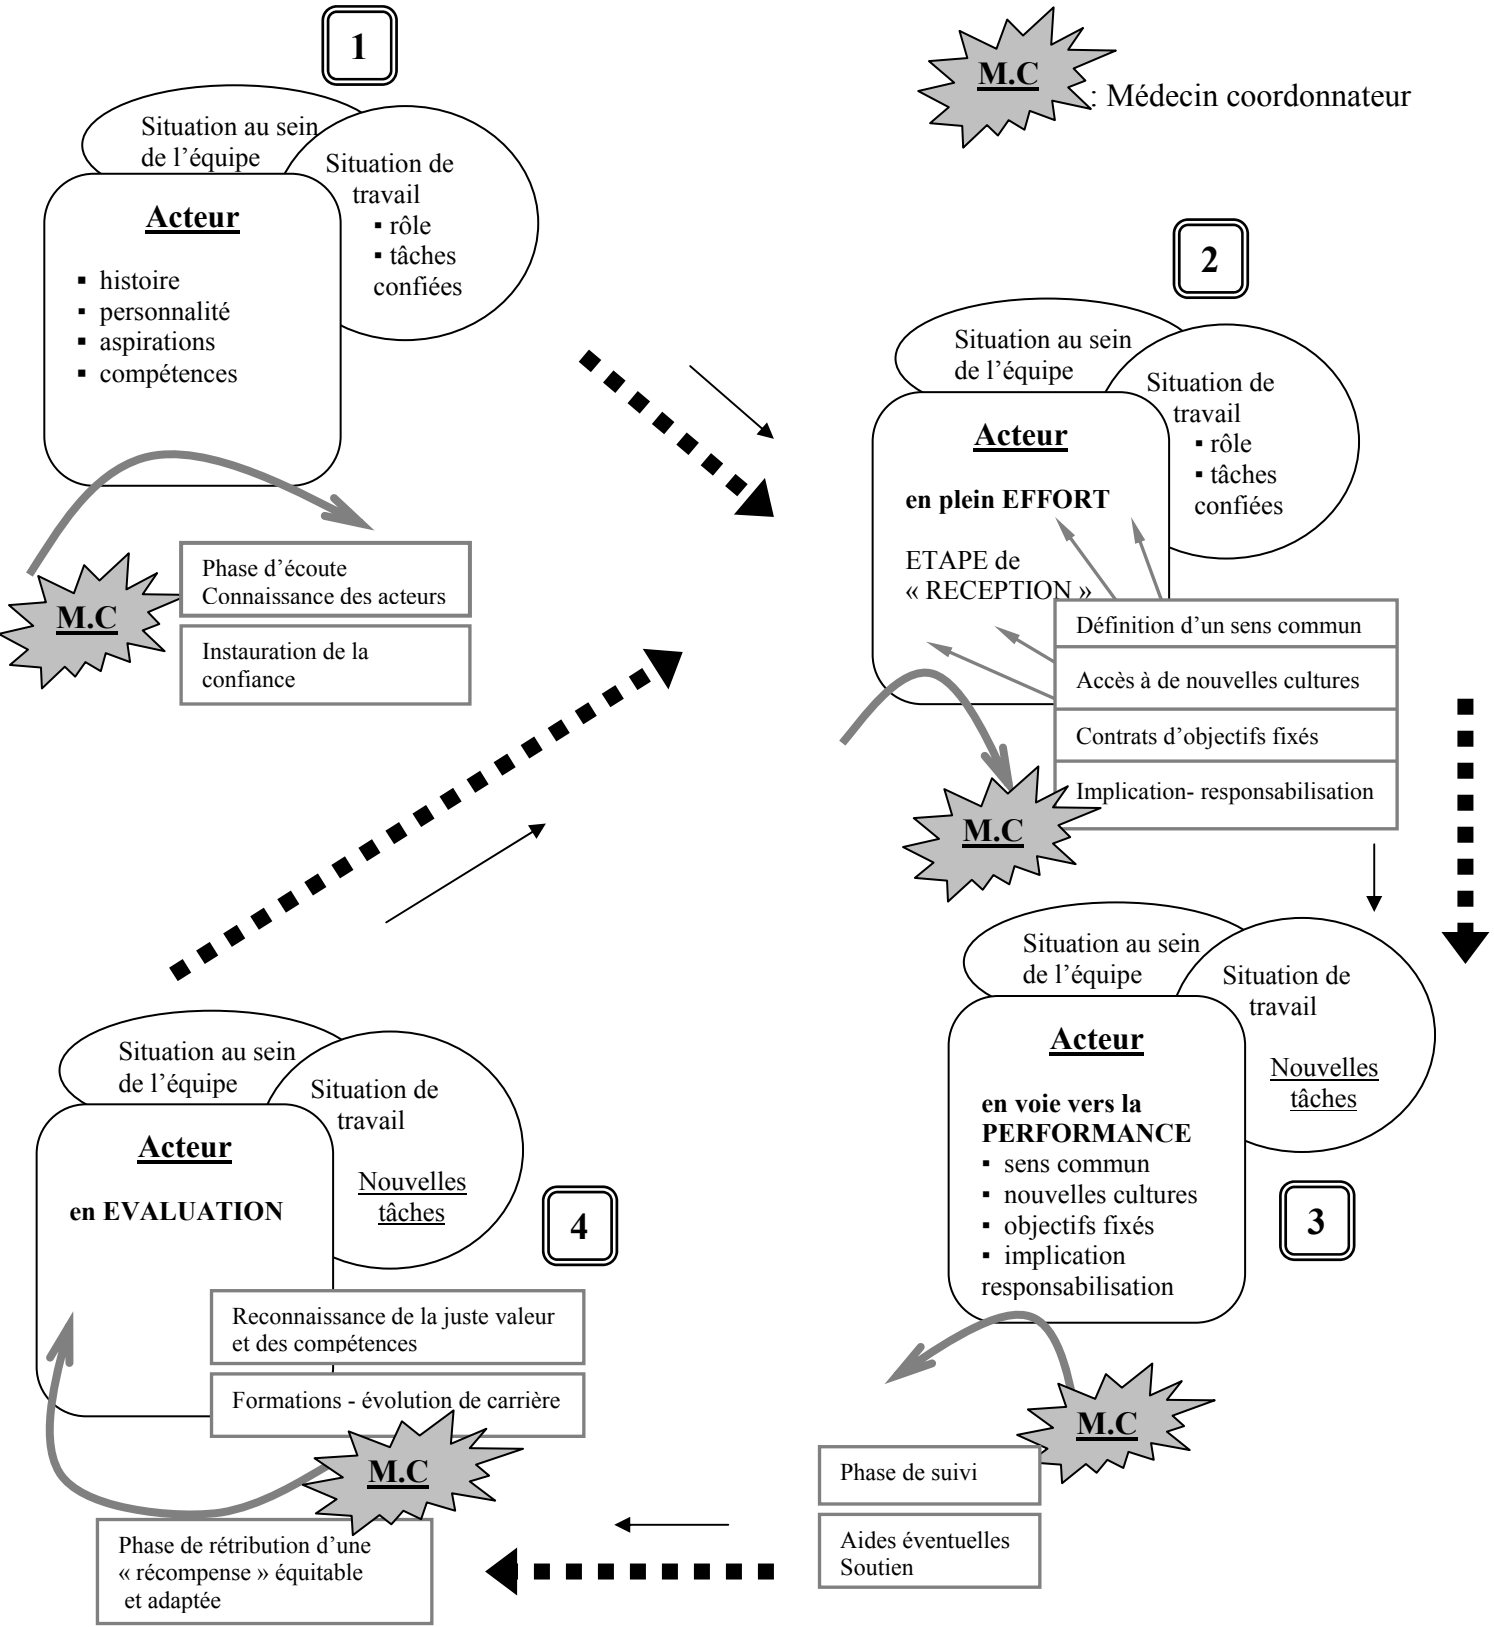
1

M.C : Médecin coordonnateur

Situation au sein de l'équipe

Situation de travail
▪ rôle
▪ tâches confiées

Acteur

▪ histoire
▪ personnalité
▪ aspirations
▪ compétences

M.C

Phase d'écoute
Connaissance des acteurs

Instauration de la confiance

2

Situation au sein de l'équipe

Situation de travail
▪ rôle
▪ tâches confiées

Acteur

en plein EFFORT

ETAPE de « RECEPTION »

Définition d'un sens commun

Accès à de nouvelles cultures

Contrats d'objectifs fixés

Implication- responsabilisation

M.C

Situation au sein de l'équipe

Situation de travail

Nouvelles tâches

Acteur

en voie vers la PERFORMANCE
▪ sens commun
▪ nouvelles cultures
▪ objectifs fixés
▪ implication responsabilisation

3

M.C

Phase de suivi

Aides éventuelles
Soutien

Situation au sein de l'équipe

Situation de travail

Nouvelles tâches

Acteur

en EVALUATION

4

Reconnaissance de la juste valeur et des compétences

Formations - évolution de carrière

M.C

Phase de rétribution d'une « récompense » équitable et adaptée